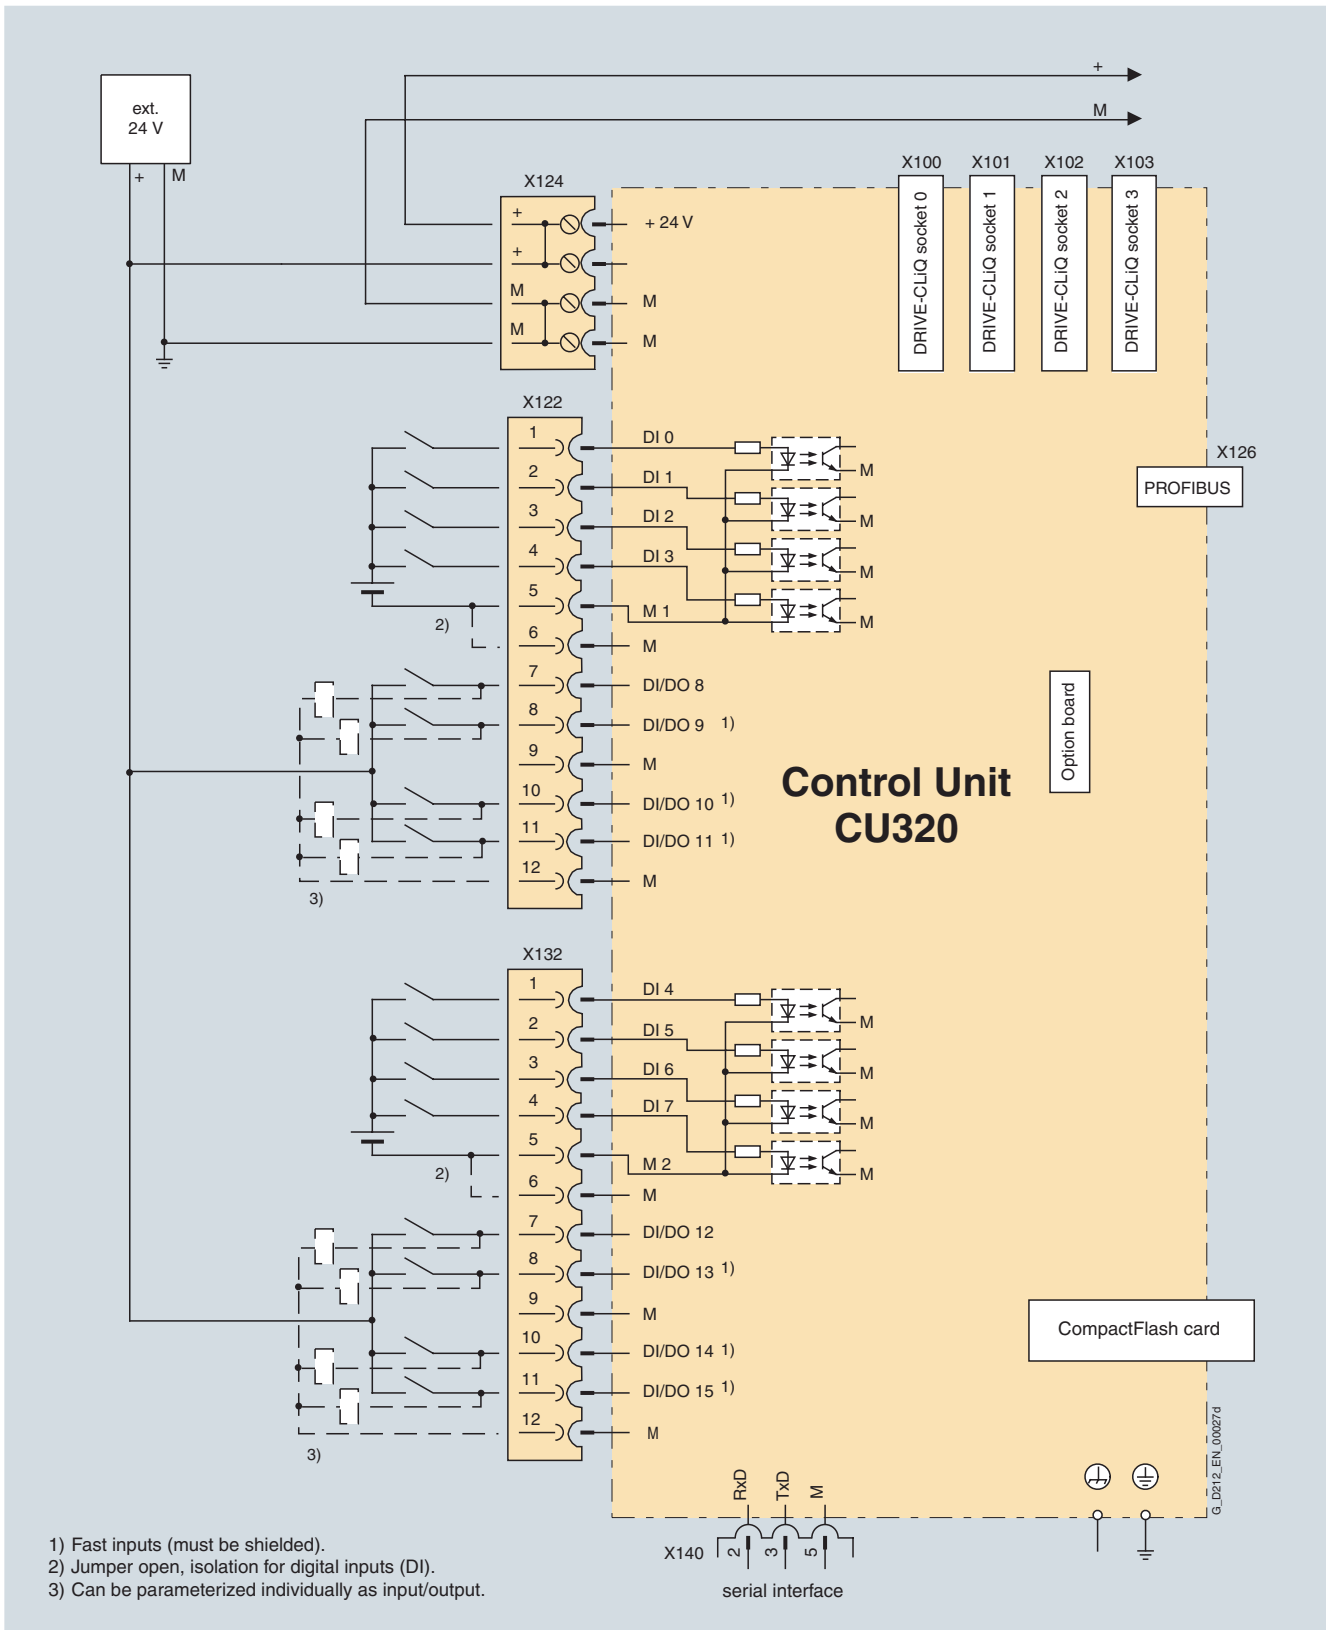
ext. 24 V

+ M

+

M

X124

+
+
M
M

+ 24 V

M

M

X100 X101 X102 X103

DRIVE-CLiQ socket 0
DRIVE-CLiQ socket 1
DRIVE-CLiQ socket 2
DRIVE-CLiQ socket 3

X122

1 DI 0
2 DI 1
3 DI 2
4 DI 3
5 M 1
6 M
7 DI/DO 8
8 DI/DO 9 1)
9 M
10 DI/DO 10 1)
11 DI/DO 11 1)
12 M

M
M
M
M

2)

3)

X126

PROFIBUS

Option board

Control Unit CU320

X132

1 DI 4
2 DI 5
3 DI 6
4 DI 7
5 M 2
6 M
7 DI/DO 12
8 DI/DO 13 1)
9 M
10 DI/DO 14 1)
11 DI/DO 15 1)
12 M

M
M
M
M

2)

3)

CompactFlash card

G_D212_EN_00027d

RxD TxD M

X140 2 3 5

serial interface

1) Fast inputs (must be shielded).
2) Jumper open, isolation for digital inputs (DI).
3) Can be parameterized individually as input/output.